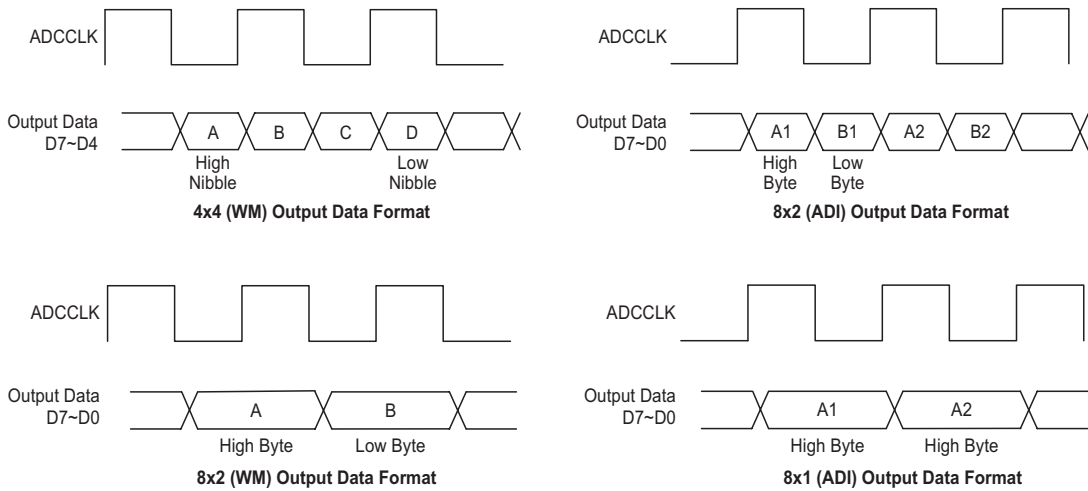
ADCCLK

Output Data D7~D4

A B C D

High Nibble

Low Nibble

**4x4 (WM) Output Data Format**

ADCCLK

Output Data D7~D0

A1 B1 A2 B2

High Byte

Low Byte

**8x2 (ADI) Output Data Format**

ADCCLK

Output Data D7~D0

A B

High Byte

Low Byte

**8x2 (WM) Output Data Format**

ADCCLK

Output Data D7~D0

A1 A2

High Byte

High Byte

**8x1 (ADI) Output Data Format**